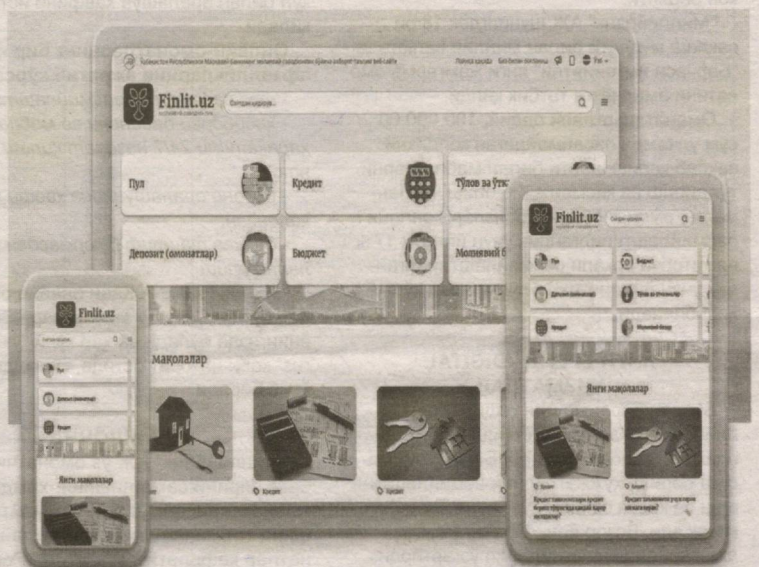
Finlit.uz

Пул

Кредит

Тўлов ва ўтк

Депозит (омонатлар)

Бюджет

Молиявий б

мақолалар

Finlit.uz

Пул

Бюджет

Депозит (омонатлар)

Тўлов ва ўтказмалар

Кредит

Молиявий бозор

Янги мақолалар

Кредит

Finlit.uz

Пул

Депозит (омонатлар)

Кредит

Янги мақолалар